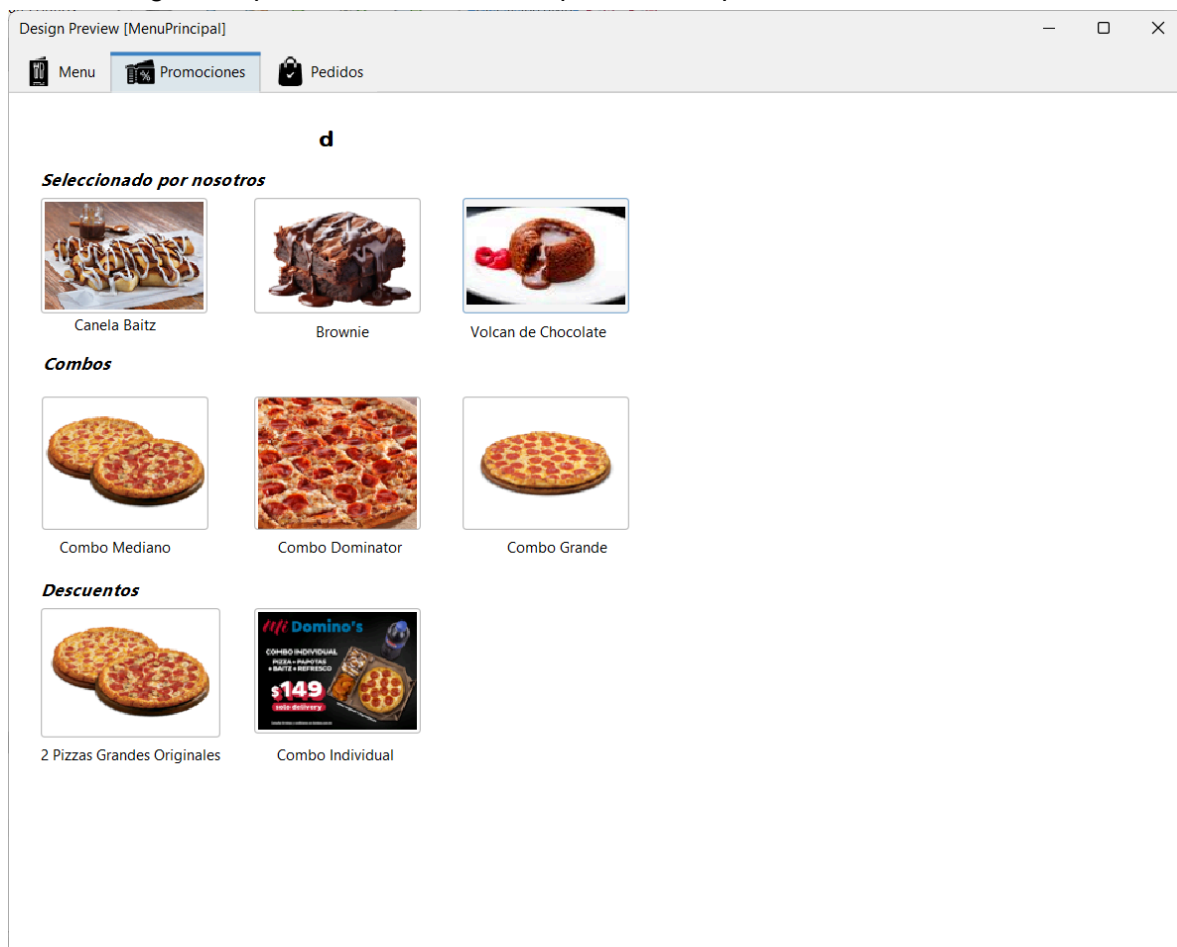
Design Preview [MenuPrincipal]

Menu
Promociones
Pedidos

d

Seleccionado por nosotros

Canela Baitz
Brownie
Volcan de Chocolate

Combos

Combo Mediano
Combo Dominator
Combo Grande

Descuentos

Mi Domino's
COMBO INDIVIDUAL
PIZZA + PAPOTAS + BAITZ + REFRESCO
$149
solo delivery
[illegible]

2 Pizzas Grandes Originales
Combo Individual